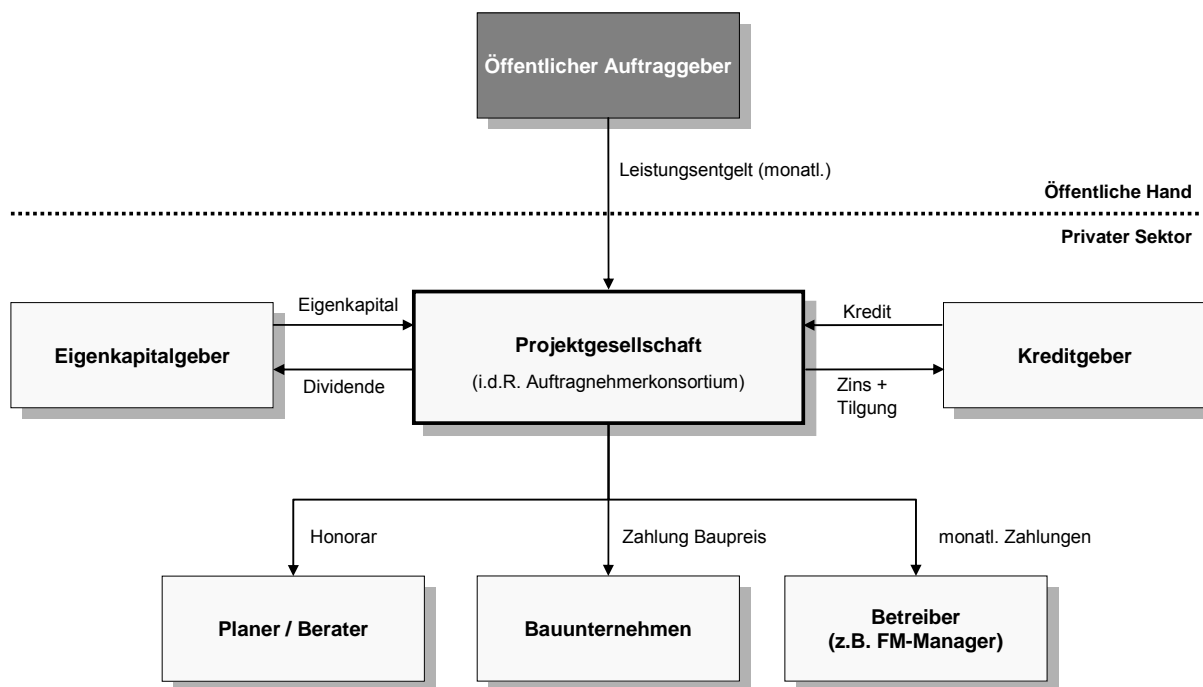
Öffentlicher Auftraggeber

Leistungsentgelt (monatl.)

Öffentliche Hand

Privater Sektor

Eigenkapitalgeber

Eigenkapital

Dividende

Projektgesellschaft

(i.d.R. Auftragnehmerkonsortium)

Kredit

Zins + Tilgung

Kreditgeber

Honorar

Zahlung Baupreis

monatl. Zahlungen

Planer / Berater

Bauunternehmen

Betreiber (z.B. FM-Manager)